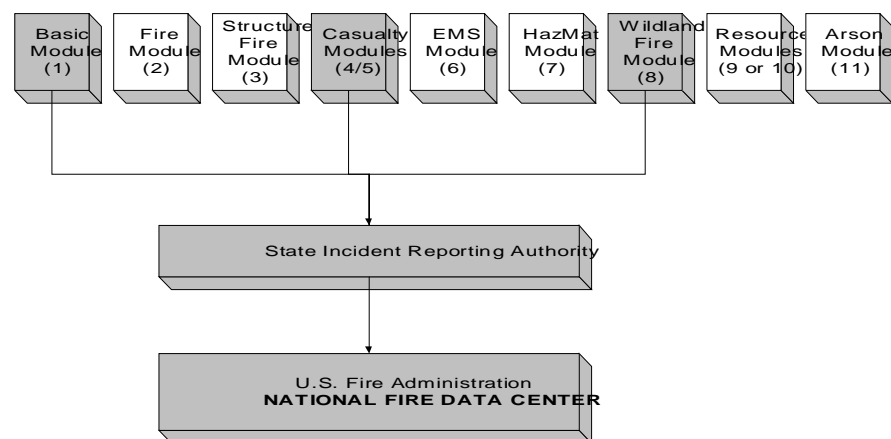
Basic Module (1)

Fire Module (2)

Structure Fire Module (3)

Casualty Modules (4/5)

EMS Module (6)

HazMat Module (7)

Wildland Fire Module (8)

Resource Modules (9 or 10)

Arson Module (11)

State Incident Reporting Authority

U.S. Fire Administration
NATIONAL FIRE DATA CENTER